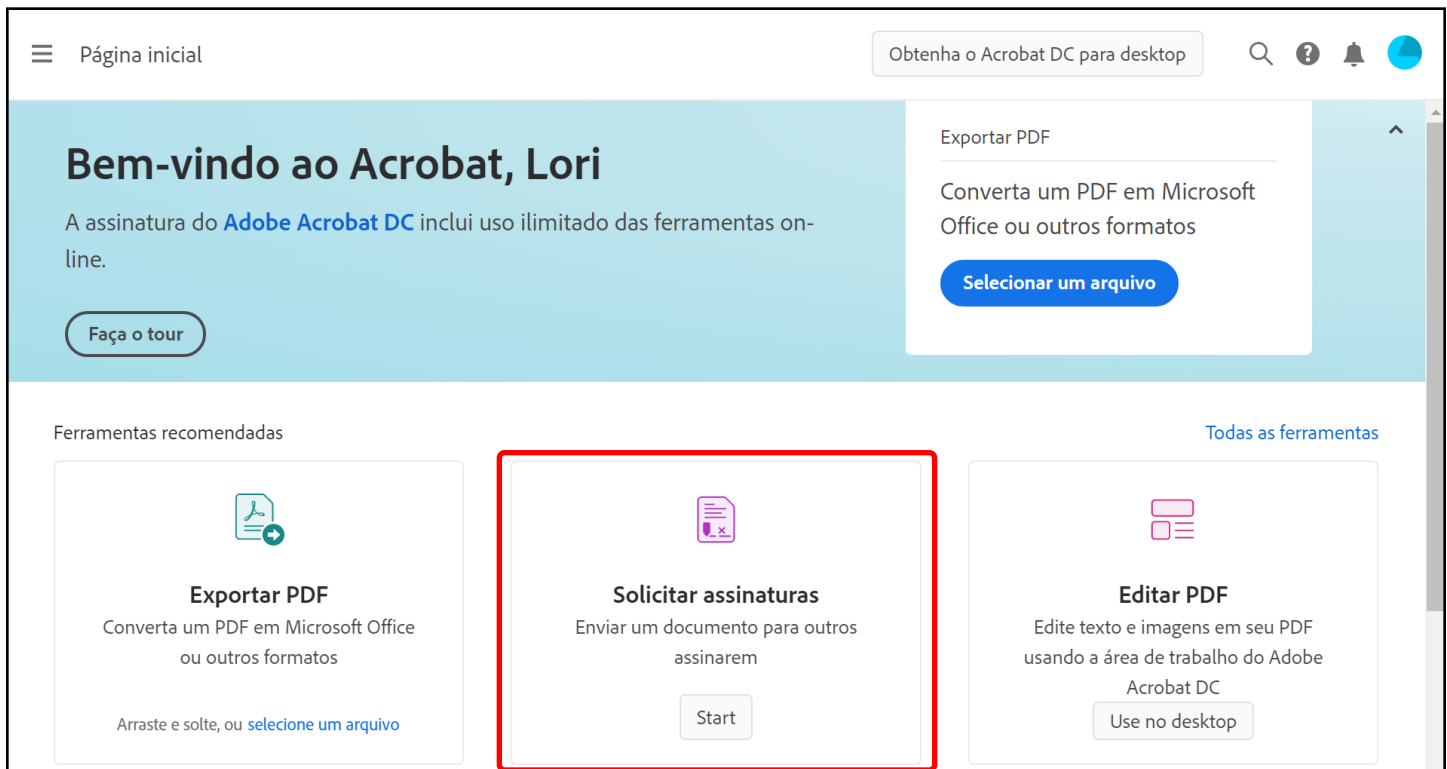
Página inicial

Obtenha o Acrobat DC para desktop

Bem-vindo ao Acrobat, Lori

A assinatura do Adobe Acrobat DC inclui uso ilimitado das ferramentas online.

Faça o tour

Exportar PDF

Converta um PDF em Microsoft Office ou outros formatos

Selecionar um arquivo

Ferramentas recomendadas

Todas as ferramentas

Exportar PDF

Converta um PDF em Microsoft Office ou outros formatos

Arraste e solte, ou selecione um arquivo

Solicitar assinaturas

Enviar um documento para outros assinarem

Start

Editar PDF

Edite texto e imagens em seu PDF usando a área de trabalho do Adobe Acrobat DC

Use no desktop